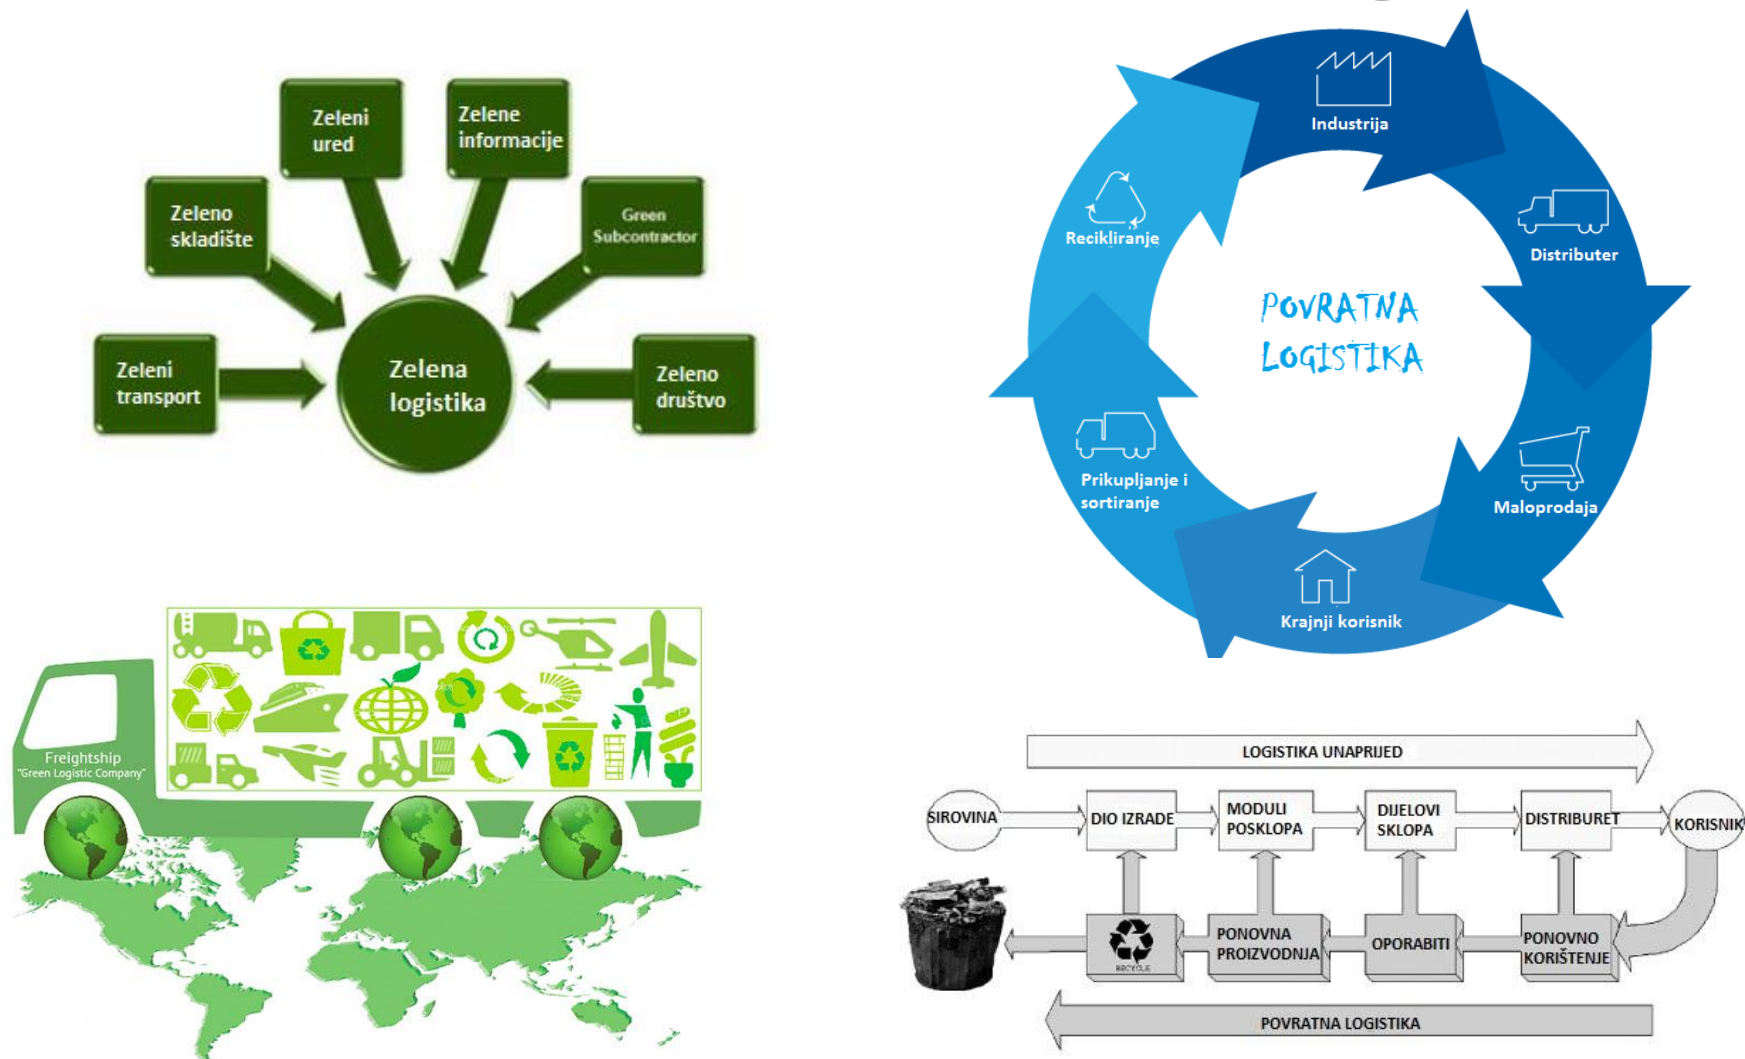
Zeleni ured

Zelene informacije

Zeleno skladište

Green Subcontractor

Zeleni transport

Zelena logistika

Zeleno društvo

Industrija

Distributer

Recikliranje

POVRATNA LOGISTIKA

Prikupljanje i sortiranje

Maloprodaja

Krajnji korisnik

Freightship
"Green Logistic Company"

LOGISTIKA UNAPRIJED

SIROVINA

DIO IZRADE

MODULI POSKLOPA

DIJELOVI SKLOPA

DISTRIBURET

KORISNIK

RECYCLE

PONOVNA PROIZVODNJA

OPORABITI

PONOVNO KORIŠTENJE

POVRATNA LOGISTIKA